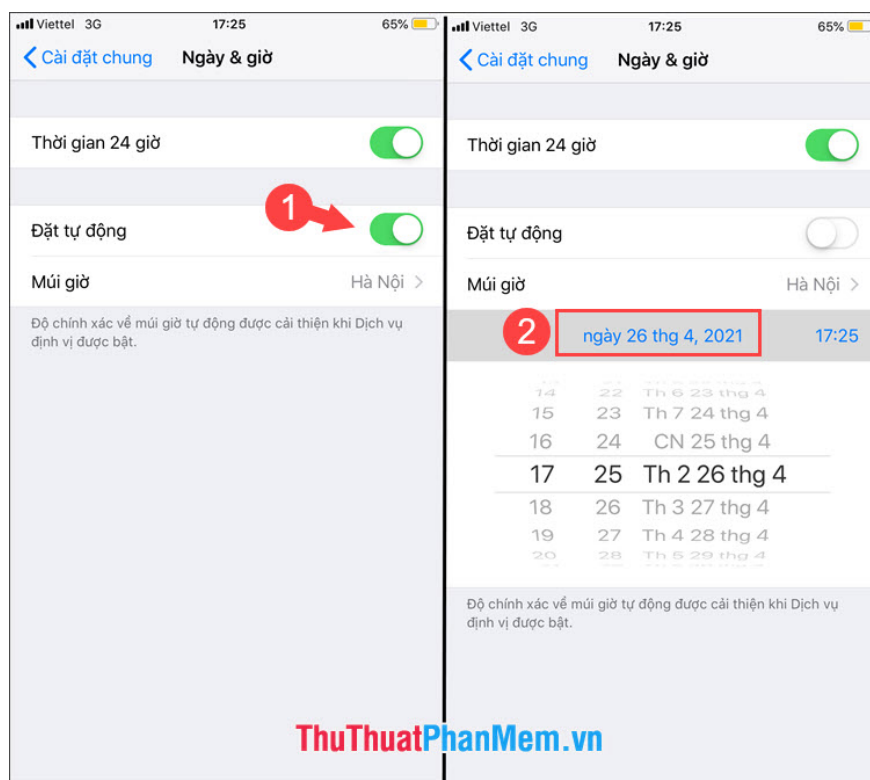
Viettel 3G 17:25 65%

Cài đặt chung Ngày & giờ

Thời gian 24 giờ

1

Đặt tự động

Múi giờ Hà Nội

Độ chính xác về múi giờ tự động được cải thiện khi Dịch vụ định vị được bật.

Viettel 3G 17:25 65%

Cài đặt chung Ngày & giờ

Thời gian 24 giờ

Đặt tự động

Múi giờ Hà Nội

2 ngày 26 thg 4, 2021 17:25

14 22 Th 6 23 thg 4
15 23 Th 7 24 thg 4
16 24 CN 25 thg 4
17 25 Th 2 26 thg 4
18 26 Th 3 27 thg 4
19 27 Th 4 28 thg 4
20 28 Th 5 29 thg 4

Độ chính xác về múi giờ tự động được cải thiện khi Dịch vụ định vị được bật.

ThuThuatPhanMem.vn